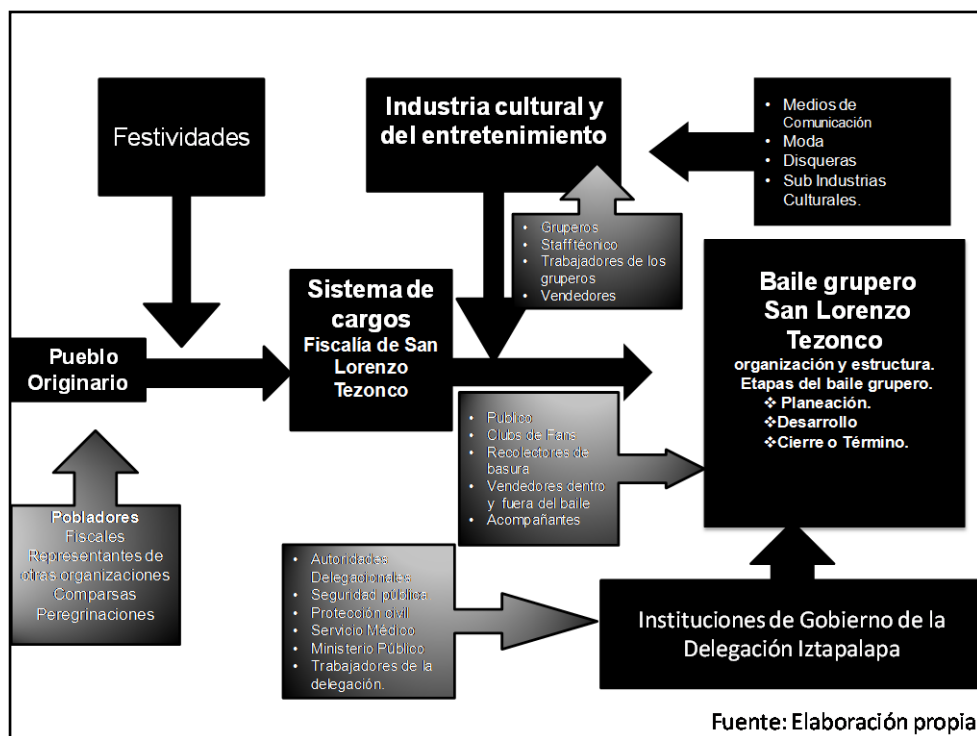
Festividades

Industria cultural y del entretenimiento

• Medios de Comunicación
• Moda
• Disqueras
• Sub Industrias Culturales.

• Gruperos
• Stafftécnico
• Trabajadores de los gruperos
• Vendedores

Sistema de cargos
Fiscalía de San Lorenzo Tezonco

Baile grupero San Lorenzo Tezonco
organización y estructura.
Etapas del baile grupero.
❖ Planeación.
❖ Desarrollo
❖ Cierre o Término.

Pueblo Originario

• Publico
• Clubs de Fans
• Recolectores de basura
• Vendedores dentro y fuera del baile
• Acompañantes

Pobladores
Fiscales
Representantes de otras organizaciones
Comparsas
Peregrinaciones

• Autoridades Delegacionales
• Seguridad pública
• Protección civil
• Servicio Médico
• Ministerio Público
• Trabajadores de la delegación.

Instituciones de Gobierno de la Delegación Iztapalapa

Fuente: Elaboración propia